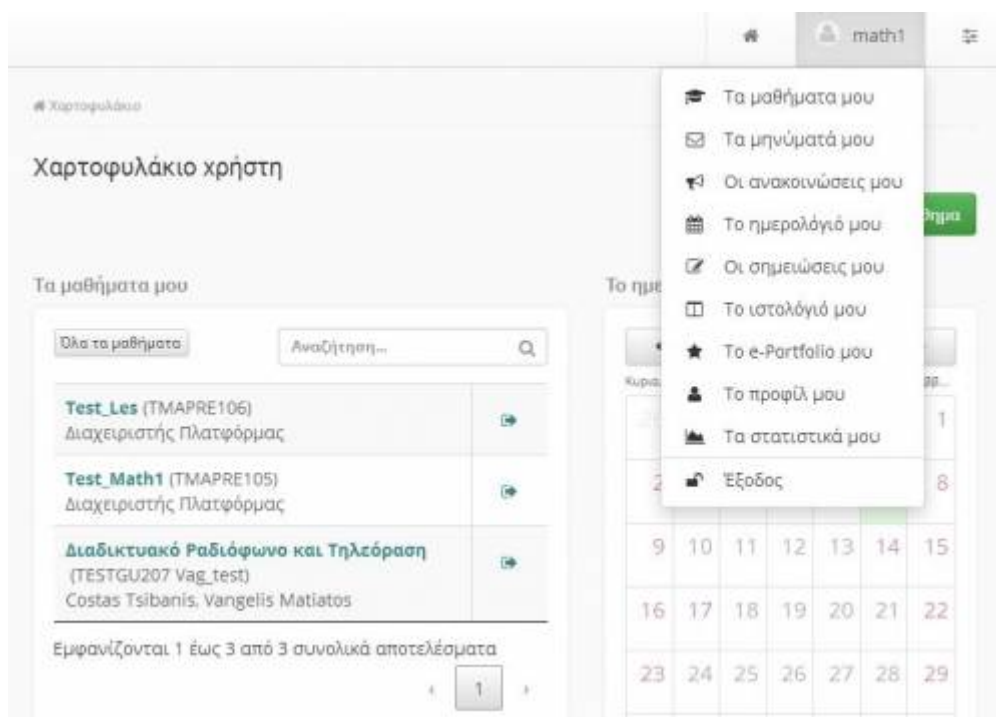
math1

Χαρτοφυλάκιο

Χαρτοφυλάκιο χρήστη

Τα μαθήματα μου

Όλα τα μαθήματα

Αναζήτηση...

Test_Les (TMAPRE106)
Διαχειριστής Πλατφόρμας

Test_Math1 (TMAPRE105)
Διαχειριστής Πλατφόρμας

Διαδικτυακό Ραδιόφωνο και Τηλεόραση (TESTGU207 Vag_test)
Costas Tsibanis, Vangelis Matiatos

Εμφανίζονται 1 έως 3 από 3 συνολικά αποτελέσματα

1

Το ημε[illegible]

Κυρια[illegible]

Σαβ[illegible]

| | | | | | | |
|---|---|---|---|---|---|---|
| | | | | | | 1 |
| 2 | | | | | | 8 |
| 9 | 10 | 11 | 12 | 13 | 14 | 15 |
| 16 | 17 | 18 | 19 | 20 | 21 | 22 |
| 23 | 24 | 25 | 26 | 27 | 28 | 29 |

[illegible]θημα

Τα μαθήματα μου
Τα μηνύματά μου
Οι ανακοινώσεις μου
Το ημερολόγιό μου
Οι σημειώσεις μου
Το ιστολόγιό μου
Το e-Portfolio μου
Το προφίλ μου
Τα στατιστικά μου
Έξοδος